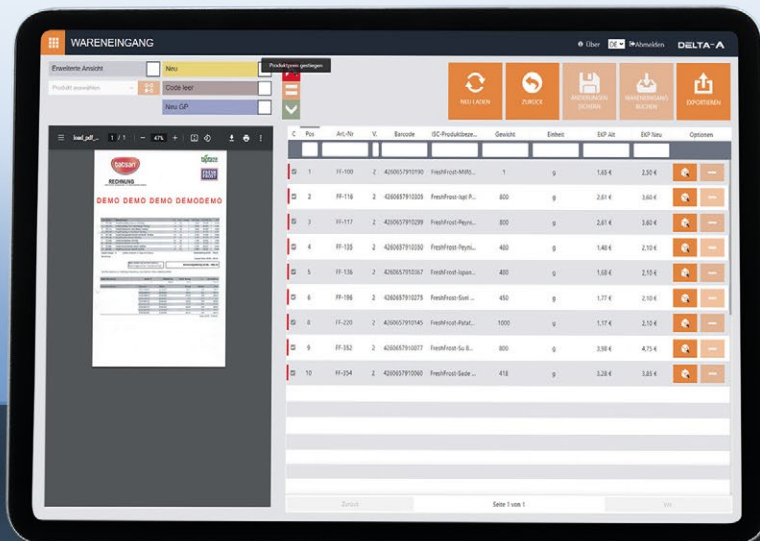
WARENEINGANG

Über DE Abmelden DELTA-A

Erweiterte Ansicht

Produkt auswählen

Neu

Produktpreis gestiegen

Code leer

Neu GP

NEU LADEN

ZURÜCK

ÄNDERUNGEN SICHERN

WARENEINGANG BUCHEN

EXPORTIEREN

load_pdf... 1 / 1 — 47% +

DEMO DEMO DEMO DEMODEMO

RECHNUNG

| C | Pos | Art.-Nr | V. | Barcode | ISC-Produktbeze... | Gewicht | Einheit | EKP Alt | EKP Neu | Optionen |
|---|---|---|---|---|---|---|---|---|---|---|
| | 1 | FF-100 | 2 | 4260657910190 | FreshFrost-Mitt... | 1 | g | 1,65 € | 2,50 € | |
| | 2 | FF-116 | 2 | 4260657910305 | FreshFrost-Ispi P... | 800 | g | 2,61 € | 3,60 € | |
| | 3 | FF-117 | 2 | 4260657910299 | FreshFrost-Peyni... | 800 | g | 2,61 € | 3,60 € | |
| | 4 | FF-105 | 2 | 4260657910350 | FreshFrost-Peyni... | 400 | g | 1,48 € | 2,10 € | |
| | 5 | FF-136 | 2 | 4260657910367 | FreshFrost-Ispan... | 400 | g | 1,68 € | 2,10 € | |
| | 6 | FF-198 | 2 | 4260657910275 | FreshFrost-Sivri... | 450 | g | 1,77 € | 2,10 € | |
| | 8 | FF-220 | 2 | 4260657910145 | FreshFrost-Patat... | 1000 | g | 1,17 € | 2,10 € | |
| | 9 | FF-352 | 2 | 4260657910077 | FreshFrost-Su B... | 800 | g | 3,98 € | 4,75 € | |
| | 10 | FF-354 | 2 | 4260657910060 | FreshFrost-Sade ... | 418 | g | 3,28 € | 3,85 € | |

Zurück

Seite 1 von 1

Vor